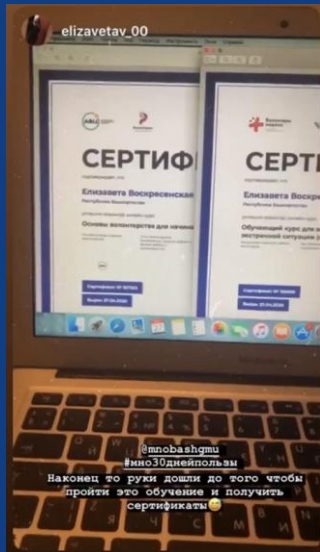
elizavetav_00

СЕРТИФ

Елизавета Воскресенская

Республика Башкортостан

Основы волонтерства для начина

Сертификат № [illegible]

Выдан 27.04.2020

Волонтеры медики

СЕРТ

Елизавета Воскресенская

Республика Башкортостан

Обучающий курс для во экстренной ситуации

Сертификат № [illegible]

Выдан 27.04.2020

@mnobashgmu
#мно30днейпользы
Наконец то руки дошли до того чтобы пройти это обучение и получить сертификаты😅